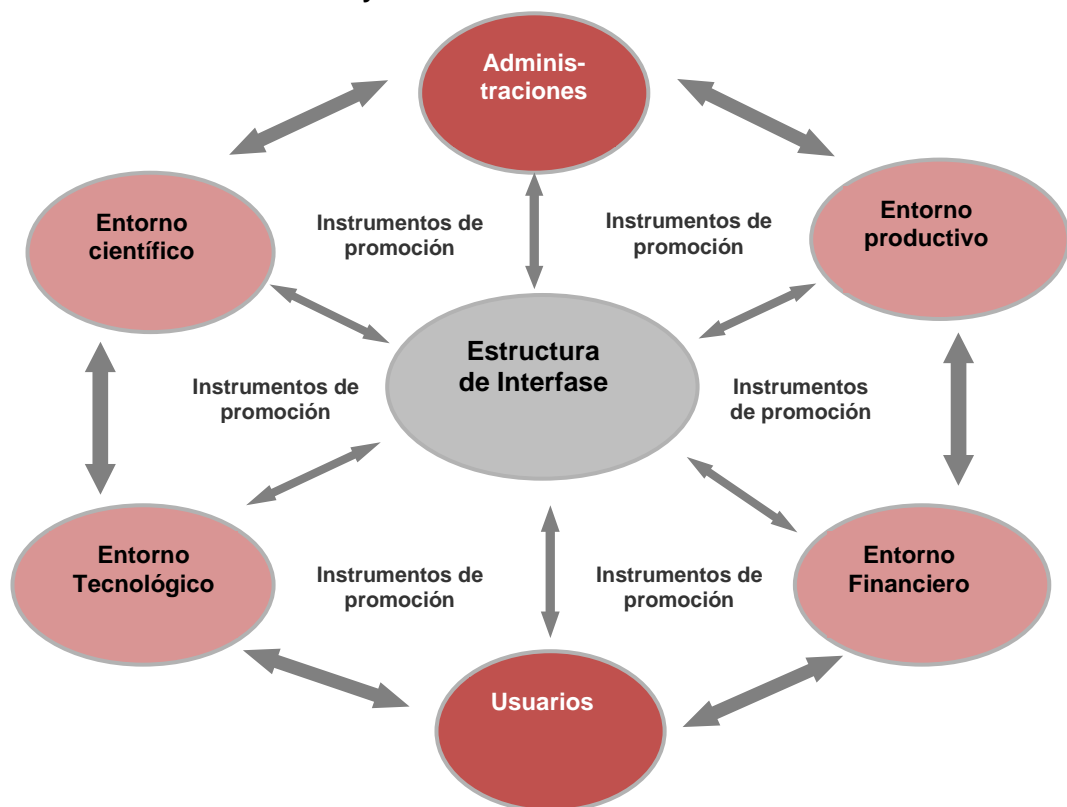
Administraciones

Entorno científico

Instrumentos de promoción

Instrumentos de promoción

Entorno productivo

Estructura de Interfase

Instrumentos de promoción

Instrumentos de promoción

Entorno Tecnológico

Instrumentos de promoción

Instrumentos de promoción

Entorno Financiero

Usuarios